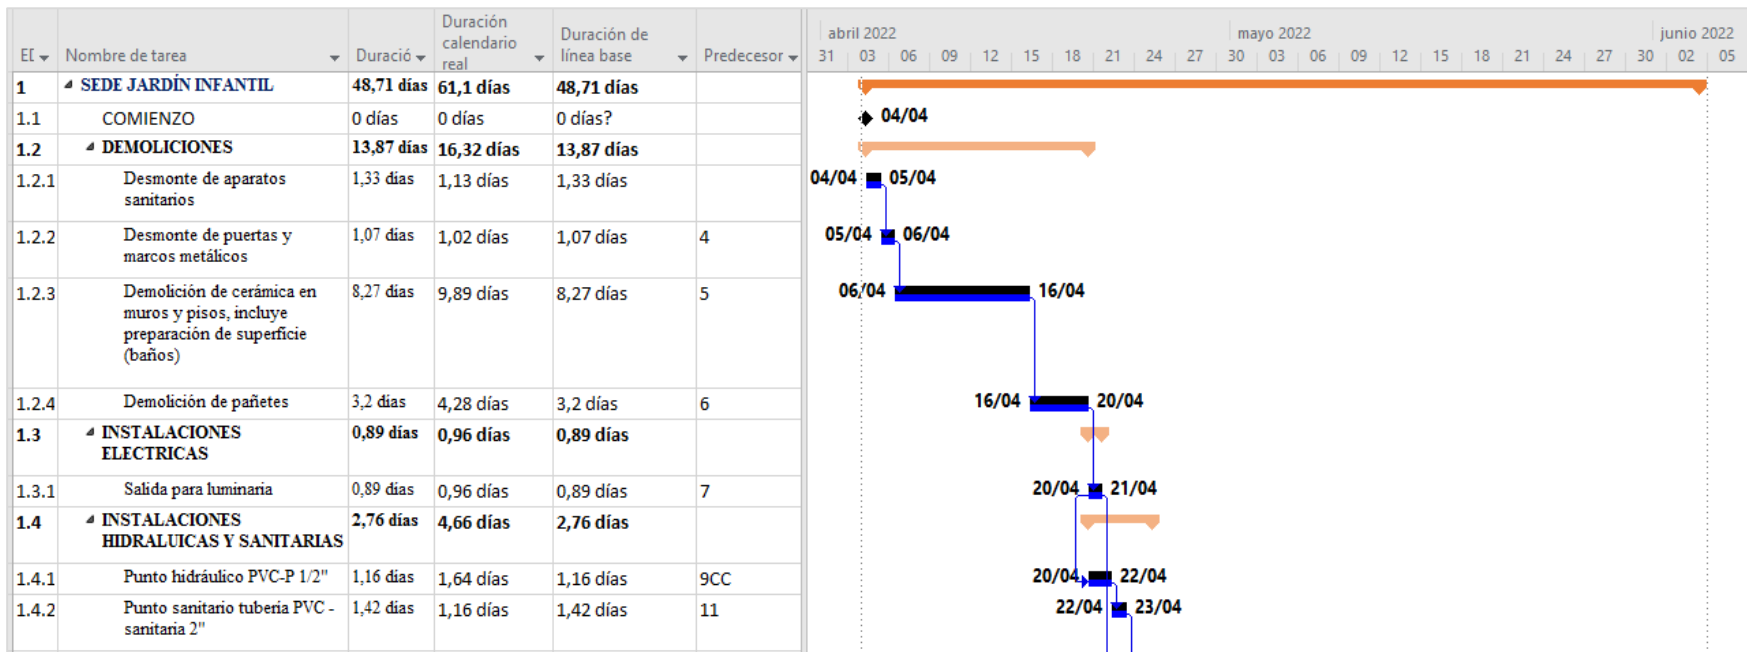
| EI | Nombre de tarea | Duració | Duración calendario real | Duración de línea base | Predecesor |
|---|---|---|---|---|---|
| 1 | SEDE JARDÍN INFANTIL | 48,71 días | 61,1 días | 48,71 días | |
| 1.1 | COMIENZO | 0 días | 0 días | 0 días? | |
| 1.2 | DEMOLICIONES | 13,87 días | 16,32 días | 13,87 días | |
| 1.2.1 | Desmonte de aparatos sanitarios | 1,33 días | 1,13 días | 1,33 días | |
| 1.2.2 | Desmonte de puertas y marcos metálicos | 1,07 días | 1,02 días | 1,07 días | 4 |
| 1.2.3 | Demolición de cerámica en muros y pisos, incluye preparación de superficie (baños) | 8,27 días | 9,89 días | 8,27 días | 5 |
| 1.2.4 | Demolición de pañetes | 3,2 días | 4,28 días | 3,2 días | 6 |
| 1.3 | INSTALACIONES ELECTRICAS | 0,89 días | 0,96 días | 0,89 días | |
| 1.3.1 | Salida para luminaria | 0,89 días | 0,96 días | 0,89 días | 7 |
| 1.4 | INSTALACIONES HIDRALUICAS Y SANITARIAS | 2,76 días | 4,66 días | 2,76 días | |
| 1.4.1 | Punto hidráulico PVC-P 1/2" | 1,16 días | 1,64 días | 1,16 días | 9CC |
| 1.4.2 | Punto sanitario tubería PVC - sanitaria 2" | 1,42 días | 1,16 días | 1,42 días | 11 |

abril 2022 mayo 2022 junio 2022
31 03 06 09 12 15 18 21 24 27 30 03 06 09 12 15 18 21 24 27 30 02 05

04/04
04/04 05/04
05/04 06/04
06/04 16/04
16/04 20/04
20/04 21/04
20/04 22/04
22/04 23/04